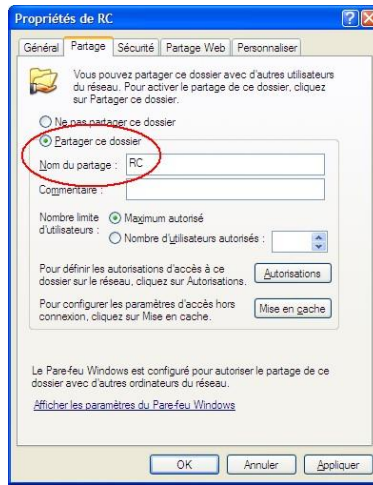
Propriétés de RC

Général | Partage | Sécurité | Partage Web | Personnaliser

Vous pouvez partager ce dossier avec d'autres utilisateurs du réseau. Pour activer le partage de ce dossier, cliquez sur Partager ce dossier.

Ne pas partager ce dossier

Partager ce dossier

Nom du partage : RC

Commentaire :

Nombre limite d'utilisateurs : Maximum autorisé

Nombre d'utilisateurs autorisés :

Pour définir les autorisations d'accès à ce dossier sur le réseau, cliquez sur Autorisations.

Autorisations

Pour configurer les paramètres d'accès hors connexion, cliquez sur Mise en cache.

Mise en cache

Le Pare-feu Windows est configuré pour autoriser le partage de ce dossier avec d'autres ordinateurs du réseau.

Afficher les paramètres du Pare-feu Windows

OK | Annuler | Appliquer